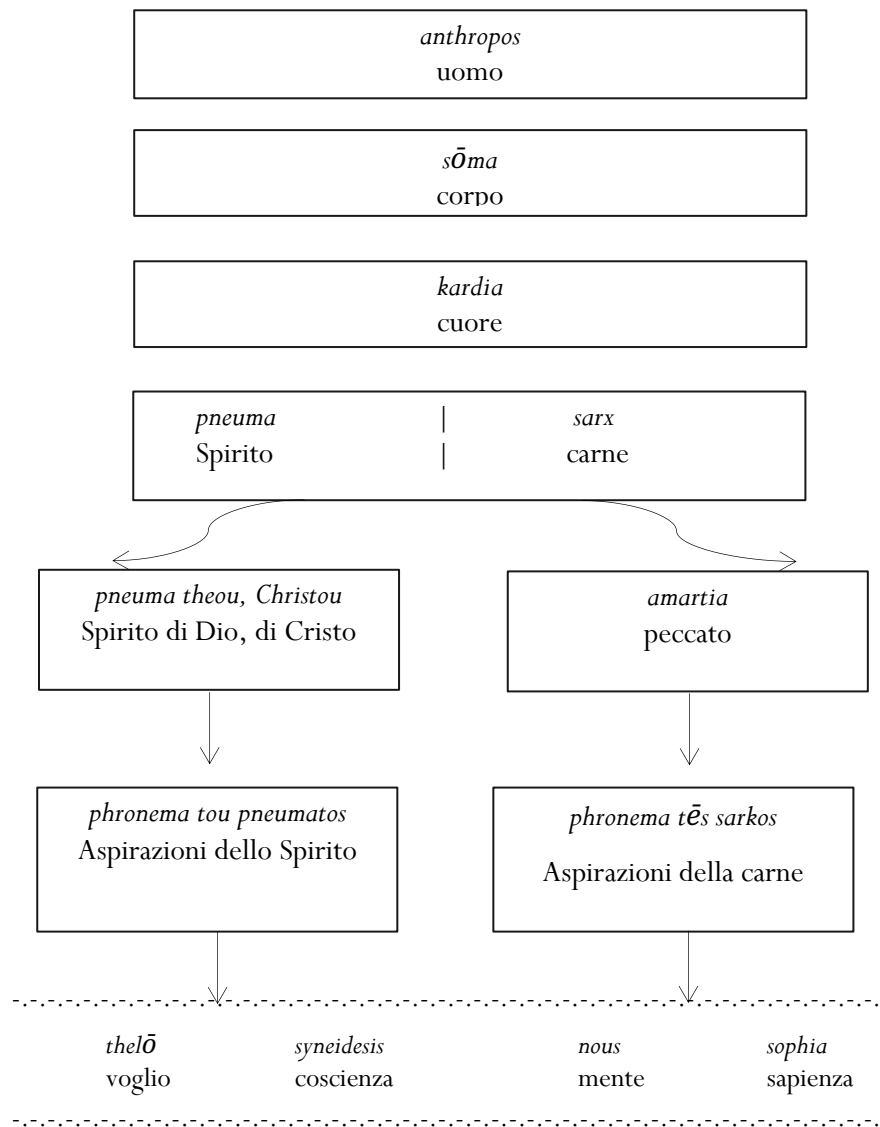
*anthropos*
uomo

*sōma*
corpo

*kardia*
cuore

*pneuma* | *sarx*
Spirito | carne

*pneuma theou, Christou*
Spirito di Dio, di Cristo

*amartia*
peccato

*phronema tou pneumatos*
Aspirazioni dello Spirito

*phronema tēs sarkos*
Aspirazioni della carne

*thelō*
voglio

*syneidesis*
coscienza

*nous*
mente

*sophia*
sapienza